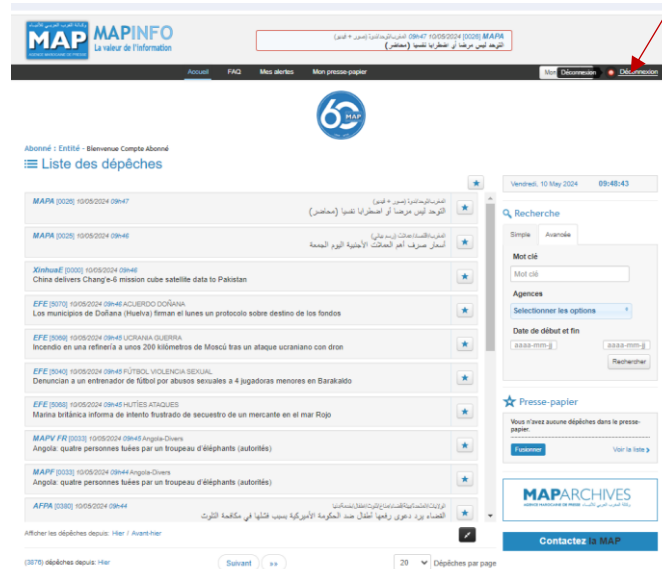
وكالة المغرب العربي للأنباء
MAP
AGENCE MAROCAINE DE PRESSE
MAPINFO
La valeur de l'information

MAPA [0026] 10/05/2024 09h47 المغرب/التوحد/دراسة (صحة + فيديو)
التوحد ليس مرضا أو اضطرابا نفسيا (مختص)

Accueil FAQ Mes alertes Mon presse-papier

Mon Déconnexion Déconnexion

60 MAP

Abonné : Entité : Bienvenue Compte Abonné

Liste des dépêches

MAPA [0026] 10/05/2024 09h47
المغرب/التوحد/دراسة (صحة + فيديو)
التوحد ليس مرضا أو اضطرابا نفسيا (مختص)

MAPA [0025] 10/05/2024 09h46
المغرب/اقتصاد/عملات (سعر عادي)
أسعار صرف أهم العملات الأجنبية اليوم الجمعة

XinhuaE [0030] 10/05/2024 09h46
China delivers Chang'e-6 mission cube satellite data to Pakistan

EFE [5070] 10/05/2024 09h46 ACUERDO DOÑANA
Los municipios de Doñana (Huelva) firman el lunes un protocolo sobre destino de los fondos

EFE [5069] 10/05/2024 09h45 UCRANIA GUERRA
Incendio en una refinería a unos 200 kilómetros de Moscú tras un ataque ucraniano con dron

EFE [5040] 10/05/2024 09h45 FÚTBOL VIOLENCIA SEXUAL
Denuncian a un entrenador de fútbol por abusos sexuales a 4 jugadoras menores en Barakaldo

EFE [5068] 10/05/2024 09h45 HUTÍES ATAQUES
Marina británica informa de intento frustrado de secuestro de un mercante en el mar Rojo

MAPV FR [0033] 10/05/2024 09h45 Angola-Divers
Angola: quatre personnes tuées par un troupeau d'éléphants (autorités)

MAPF [0033] 10/05/2024 09h44 Angola-Divers
Angola: quatre personnes tuées par un troupeau d'éléphants (autorités)

AFPA [0380] 10/05/2024 09h44
الولايات المتحدة/بيئة/قضاء/تلوث
القضاء يرد دعوى رفعها أطفال ضد الحكومة الأميركية بسبب فشلها في مكافحة التلوث

Afficher les dépêches depuis: Hier / Avant-hier

(3876) dépêches depuis: Hier

Suivant »»

20 Dépêches par page

Vendredi, 10 May 2024 09:48:43

Recherche

Simple Avancée

Mot clé

Mot clé

Agences

Selectionner les options

Date de début et fin

aaaa-mm-jj aaaa-mm-jj

Rechercher

Presse-papier

Vous n'avez aucune dépêches dans le presse-papier.

Fusionner Voir la liste »

MAPARCHIVES
AGENCE MAROCAINE DE PRESSE وكالة المغرب العربي للأنباء

Contactez la MAP